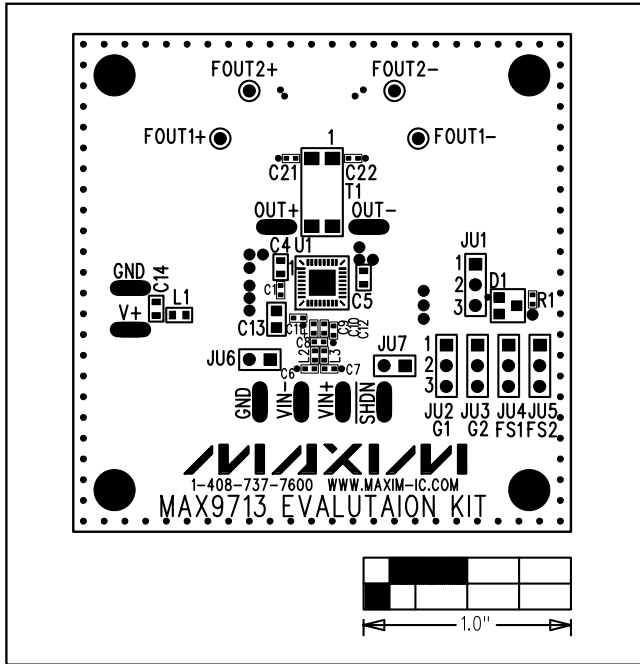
FOUT2+
FOUT2–
FOUT1+
FOUT1–
1
C21
C22
T1
OUT+
OUT–
C4 U1
JU1
GND
C14
L1
V+
C1
C5
1
2
3
D1
R1
C13
C11
C9
C10
C12
C8
L2
L3
JU6
C6
C7
JU7
1
2
3
GND
VIN–
VIN+
SHDN
JU2
G1
JU3
G2
JU4
FS1
JU5
FS2
MAXIM
1-408-737-7600 WWW.MAXIM-IC.COM
MAX9713 EVALUTAION KIT
1.0"